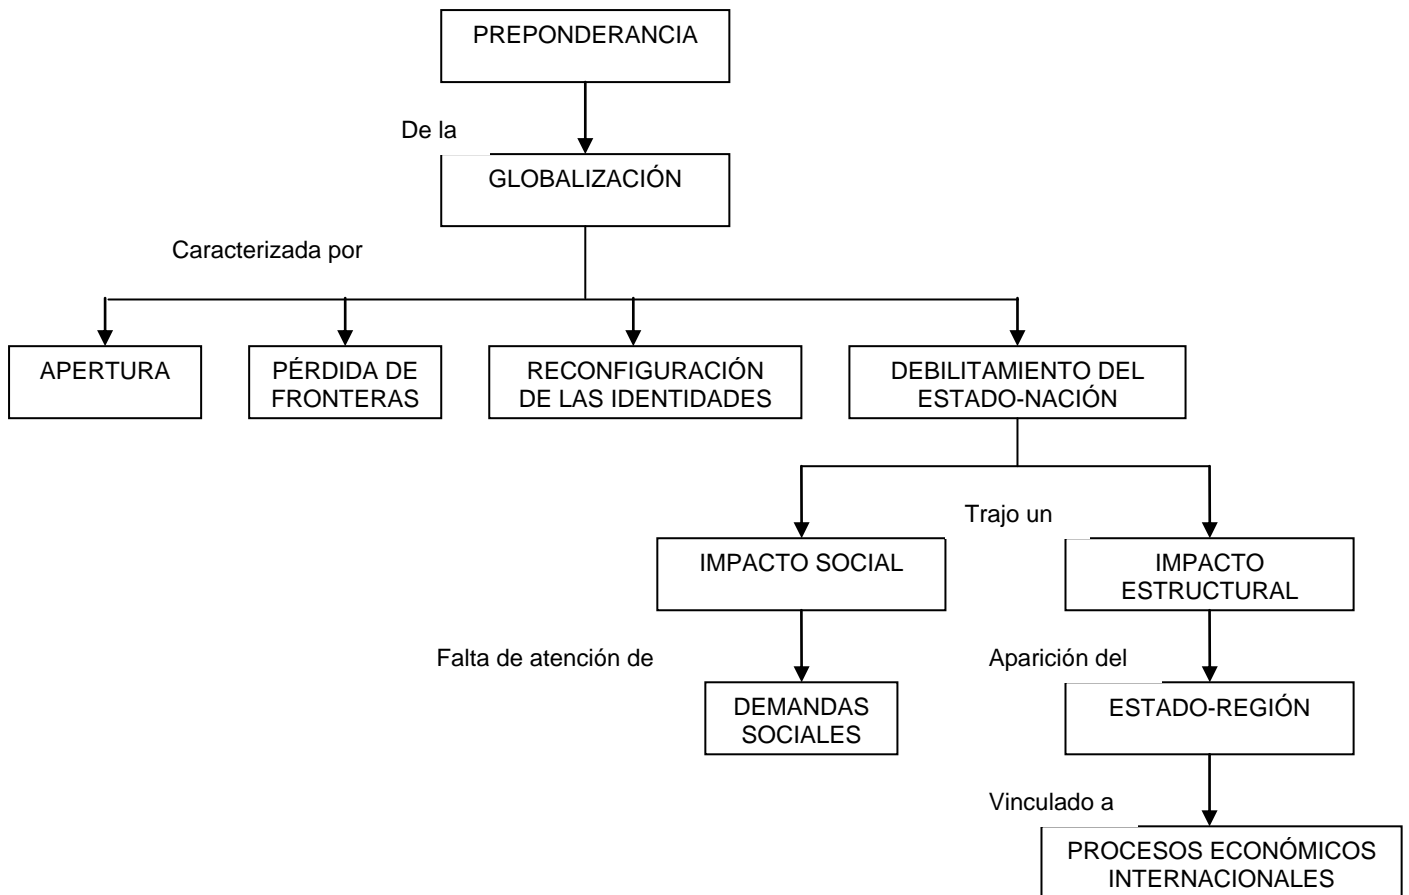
PREPONDERANCIA

De la

GLOBALIZACIÓN

Caracterizada por

APERTURA

PÉRDIDA DE FRONTERAS

RECONFIGURACIÓN DE LAS IDENTIDADES

DEBILITAMIENTO DEL ESTADO-NACIÓN

Trajo un

IMPACTO SOCIAL

IMPACTO ESTRUCTURAL

Falta de atención de

DEMANDAS SOCIALES

Aparición del

ESTADO-REGIÓN

Vinculado a

PROCESOS ECONÓMICOS INTERNACIONALES